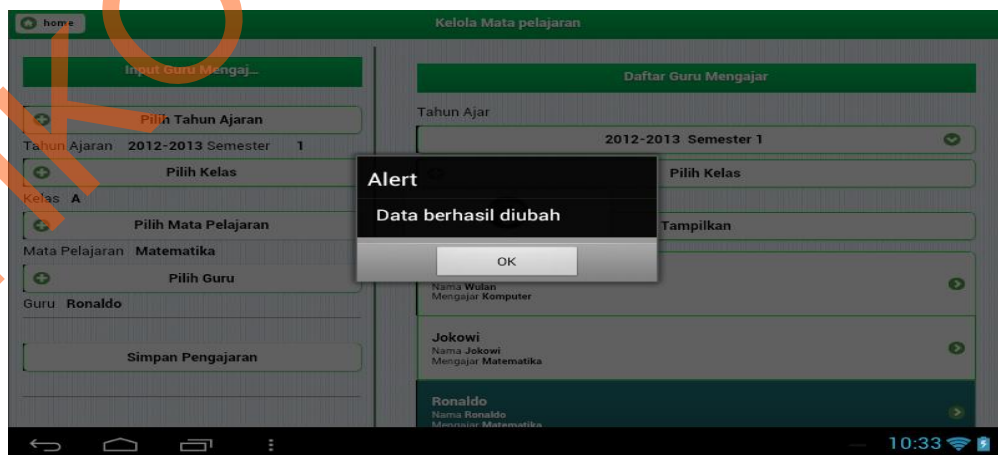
home

Kelola Mata pelajaran

Input Guru Mengaj...

Pilih Tahun Ajaran

Tahun Ajaran 2012-2013 Semester 1

Pilih Kelas

Kelas A

Pilih Mata Pelajaran

Mata Pelajaran Matematika

Pilih Guru

Guru Ronaldo

Simpan Pengajaran

Daftar Guru Mengajar

Tahun Ajar

2012-2013 Semester 1

Pilih Kelas

Tampilkan

Nama Wulan
Mengajar Komputer

Jokowi
Nama Jokowi
Mengajar Matematika

Ronaldo
Nama Ronaldo
Mengajar Matematika

Alert

Data berhasil diubah

OK

10:33